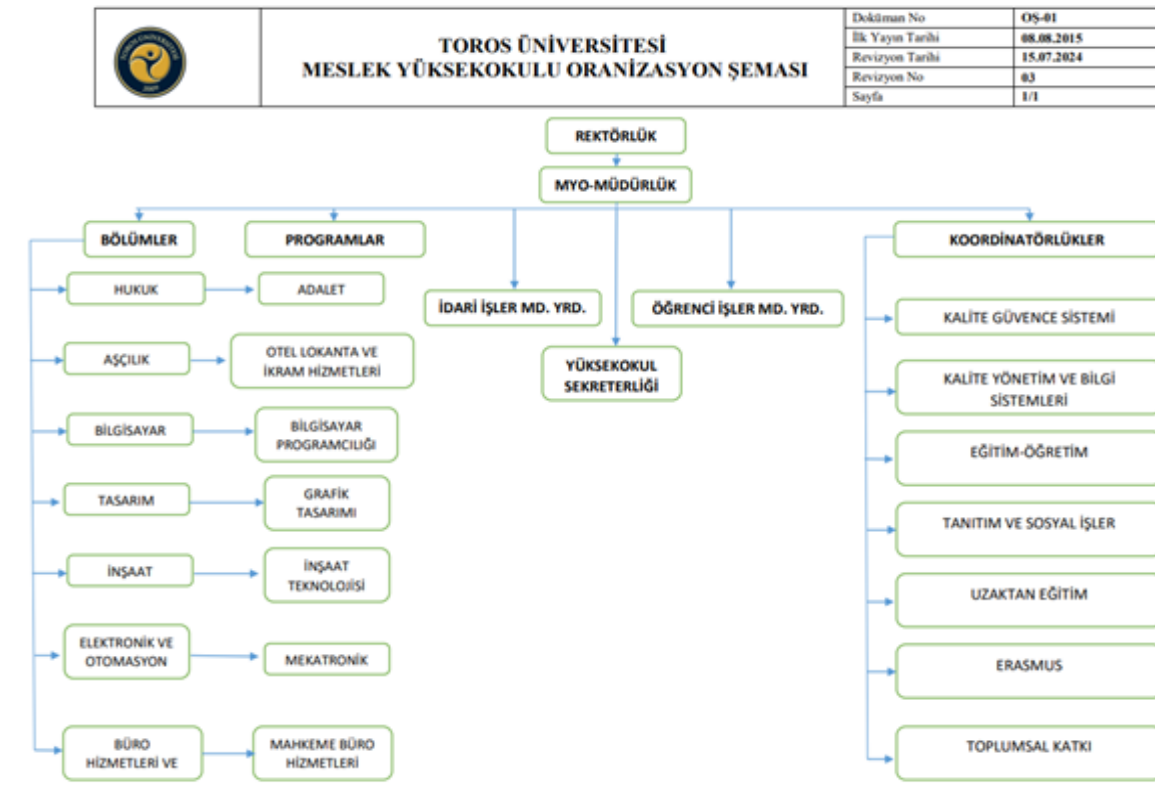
TOROS ÜNİVERSİTESİ
MESLEK YÜKSEKOKULU ORANİZASYON ŞEMASI

| Doküman No | OŞ-01 |
|---|---|
| İlk Yayın Tarihi | 08.08.2015 |
| Revizyon Tarihi | 15.07.2024 |
| Revizyon No | 03 |
| Sayfa | 1/1 |

REKTÖRLÜK

MYO-MÜDÜRLÜK

BÖLÜMLER

PROGRAMLAR

HUKUK

ADALET

AŞÇILIK

OTEL LOKANTA VE İKRAM HİZMETLERİ

BİLGİSAYAR

BİLGİSAYAR PROGRAMCILIĞI

TASARIM

GRAFİK TASARIMI

İNŞAAT

İNŞAAT TEKNOLOJİSİ

ELEKTRONİK VE OTOMASYON

MEKATRONİK

BÜRO HİZMETLERİ VE

MAHKEME BÜRO HİZMETLERİ

İDARİ İŞLER MD. YRD.

YÜKSEKOKUL SEKRETERLİĞİ

ÖĞRENCİ İŞLER MD. YRD.

KOORDİNATÖRLÜKLER

KALİTE GÜVENCE SİSTEMİ

KALİTE YÖNETİM VE BİLGİ SİSTEMLERİ

EĞİTİM-ÖĞRETİM

TANITIM VE SOSYAL İŞLER

UZAKTAN EĞİTİM

ERASMUS

TOPLUMSAL KATKI